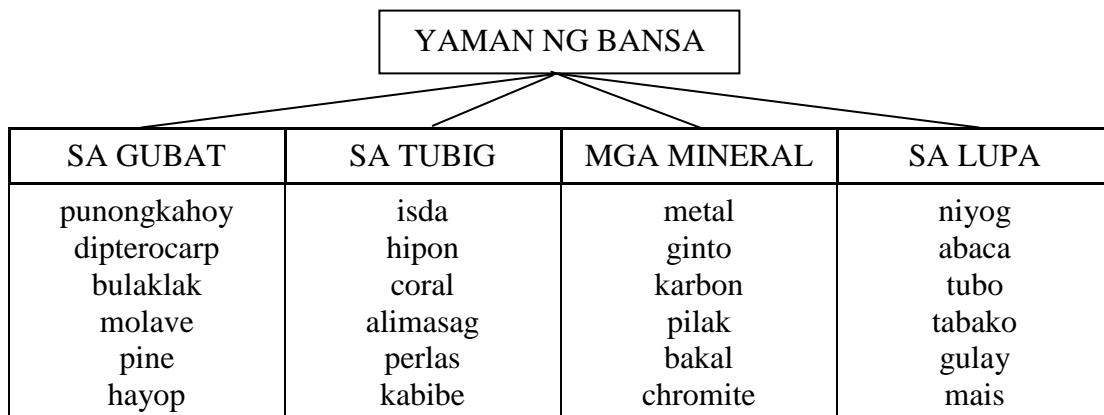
YAMAN NG BANSA

| SA GUBAT | SA TUBIG | MGA MINERAL | SA LUPA |
|---|---|---|---|
| punongkahoy<br>dipterocarp<br>bulaklak<br>molave<br>pine<br>hayop | isda<br>hipon<br>coral<br>alimasag<br>perlas<br>kabibe | metal<br>ginto<br>karbon<br>pilak<br>bakal<br>chromite | niyog<br>abaca<br>tubo<br>tabako<br>gulay<br>mais |